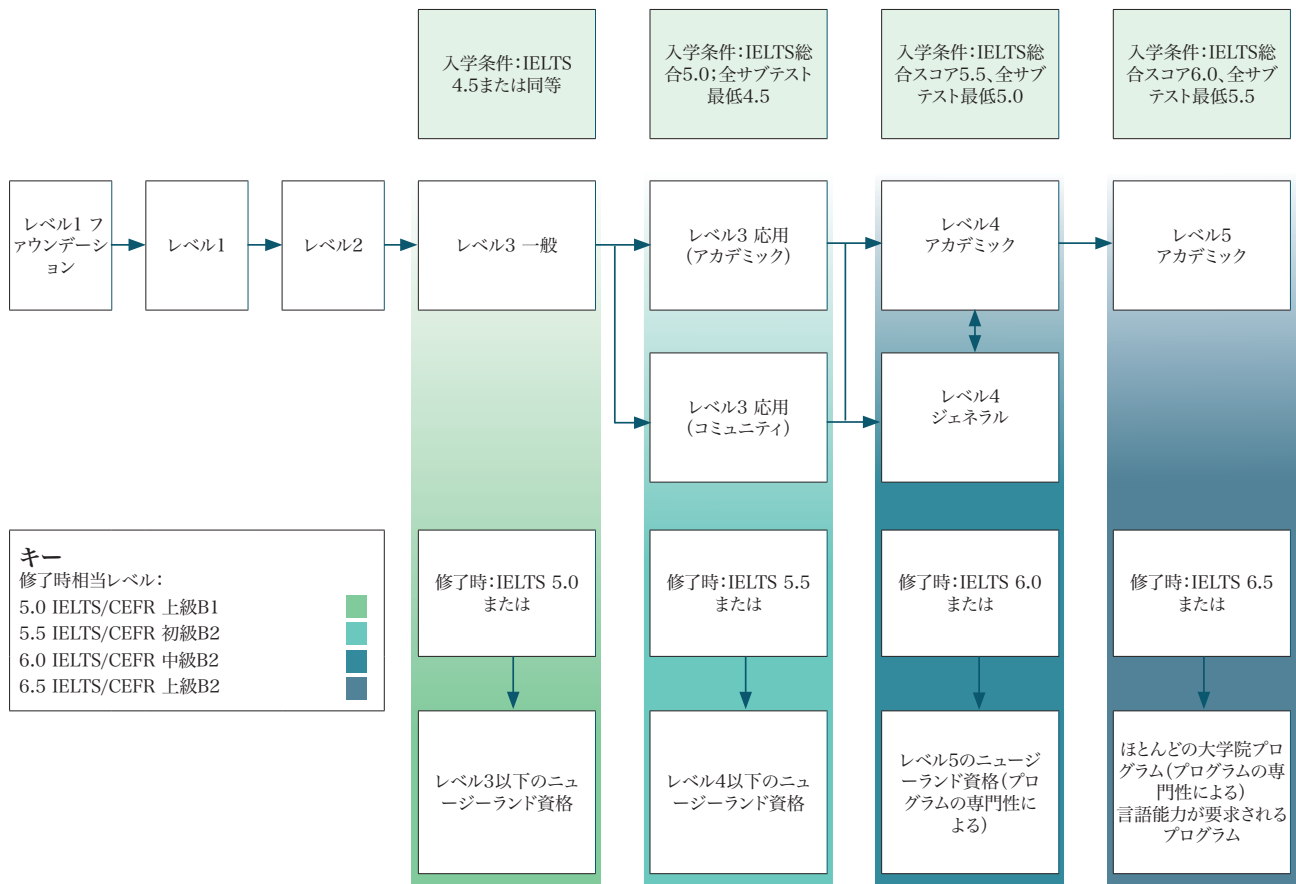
入学条件：IELTS 4.5または同等

入学条件：IELTS総合5.0；全サブテスト最低4.5

入学条件：IELTS総合スコア5.5、全サブテスト最低5.0

入学条件：IELTS総合スコア6.0、全サブテスト最低5.5

レベル1 ファウンデーション

レベル1

レベル2

レベル3 一般

レベル3 応用（アカデミック）

レベル3 応用（コミュニティ）

レベル4 アカデミック

レベル4 ジェネラル

レベル5 アカデミック

キー
修了時相当レベル：
5.0 IELTS/CEFR 上級B1
5.5 IELTS/CEFR 初級B2
6.0 IELTS/CEFR 中級B2
6.5 IELTS/CEFR 上級B2

修了時：IELTS 5.0 または

修了時：IELTS 5.5 または

修了時：IELTS 6.0 または

修了時：IELTS 6.5 または

レベル3以下のニュージーランド資格

レベル4以下のニュージーランド資格

レベル5のニュージーランド資格（プログラムの専門性による）

ほとんどの大学院プログラム（プログラムの専門性による）
言語能力が要求されるプログラム